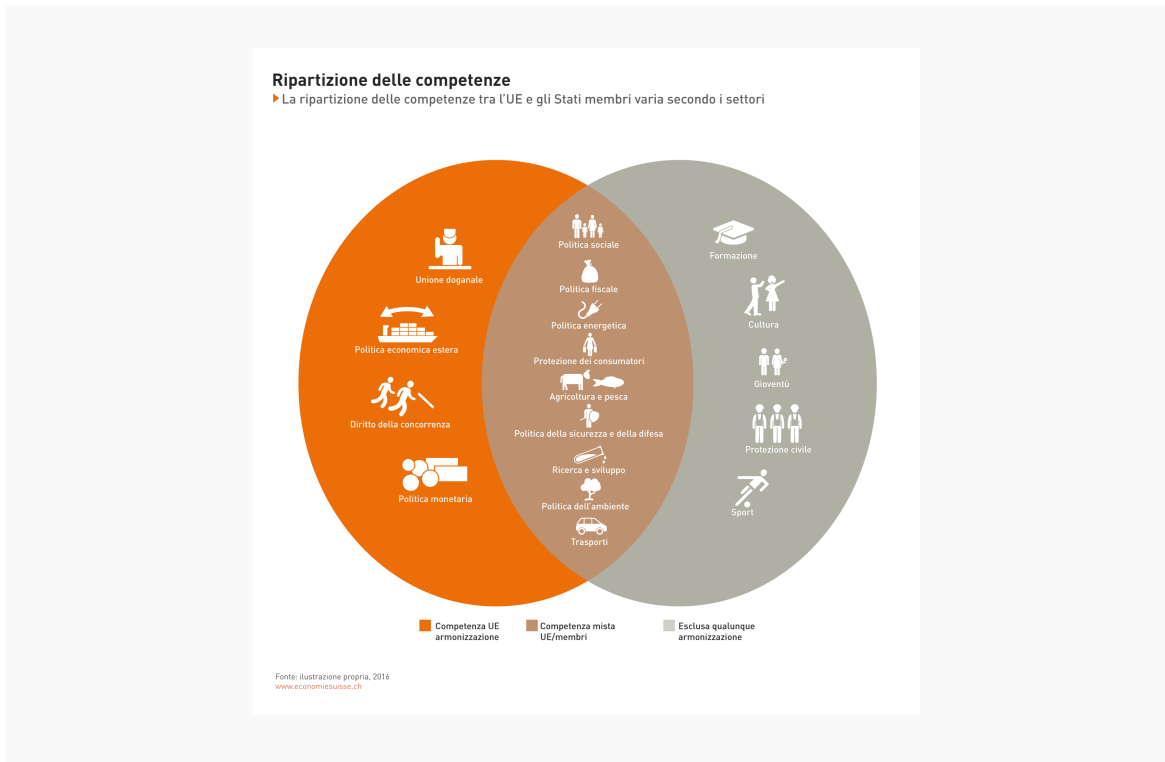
Ripartizione delle competenze

La ripartizione delle competenze tra l'UE e gli Stati membri varia secondo i settori

Unione doganale

Politica economica estera

Diritto della concorrenza

Politica monetaria

Politica sociale

Politica fiscale

Politica energetica

Protezione dei consumatori

Agricoltura e pesca

Politica della sicurezza e della difesa

Ricerca e sviluppo

Politica dell'ambiente

Trasporti

Formazione

Cultura

Gioventù

Protezione civile

Sport

Competenza UE armonizzazione

Competenza mista UE/membri

Esclusa qualunque armonizzazione

Fonte: illustrazione propria, 2016
www.economiesuisse.ch